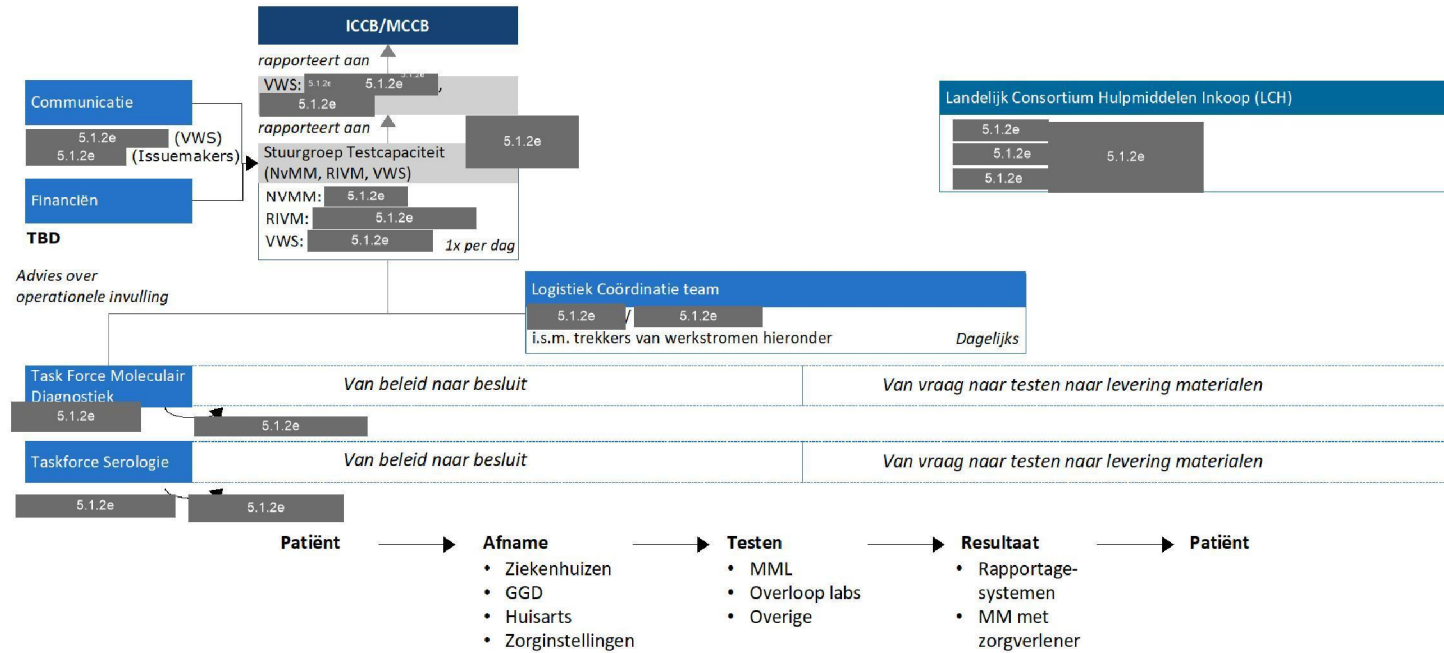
ICCB/MCCB

rapporteert aan

VWS: 5.1.2e 5.1.2e 5.1.2e,
5.1.2e

rapporteert aan

5.1.2e

Stuurgroep Testcapaciteit (NvMM, RIVM, VWS)

NVMM: 5.1.2e
RIVM: 5.1.2e
VWS: 5.1.2e

1x per dag

Communicatie

5.1.2e (VWS)
5.1.2e (Issuemakers)

Financiën

TBD

Advies over operationele invulling

Landelijk Consortium Hulpmiddelen Inkoop (LCH)

5.1.2e
5.1.2e
5.1.2e
5.1.2e

Logistiek Coördinatie team

5.1.2e / 5.1.2e

i.s.m. trekkers van werkstromen hieronder

Dagelijks

Task Force Moleculair Diagnostiek

5.1.2e
5.1.2e

Van beleid naar besluit

Van vraag naar testen naar levering materialen

Taskforce Serologie

5.1.2e
5.1.2e

Van beleid naar besluit

Van vraag naar testen naar levering materialen

Patiënt

Afname
• Ziekenhuizen
• GGD
• Huisarts
• Zorginstellingen

Testen
• MML
• Overloop labs
• Overige

Resultaat
• Rapportage-systemen
• MM met zorgverlener

Patiënt